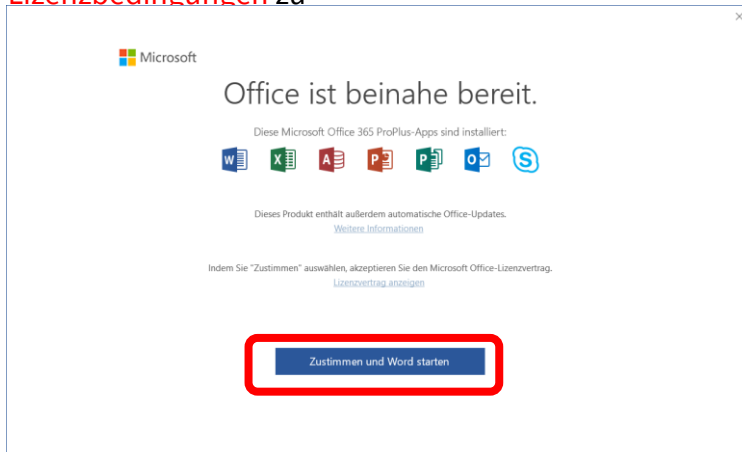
Lizenzbedingungen zu

Microsoft

Office ist beinahe bereit.

Diese Microsoft Office 365 ProPlus-Apps sind installiert:

Dieses Produkt enthält außerdem automatische Office-Updates.
Weitere Informationen

Indem Sie "Zustimmen" auswählen, akzeptieren Sie den Microsoft Office-Lizenzvertrag.
Lizenzvertrag anzeigen

Zustimmen und Word starten